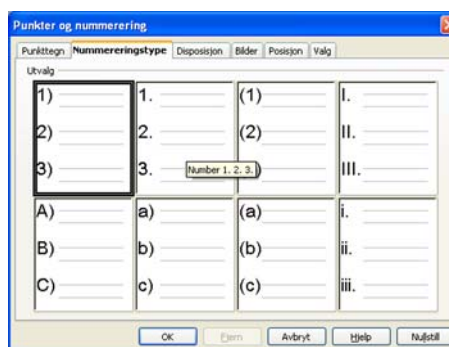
Punkter og nummerering

Punkttegn | Nummereringstype | Disposisjon | Bilder | Posisjon | Valg

Utvalg

| | | | |
|---|---|---|---|
| 1) 2) 3) | 1. 2. 3. | (1) (2) | I. II. III. |
| A) B) C) | a) b) c) | (a) (b) (c) | i. ii. iii. |

Number 1. 2. 3.

OK | Fjern | Avbryt | Hjelp | Nullstill